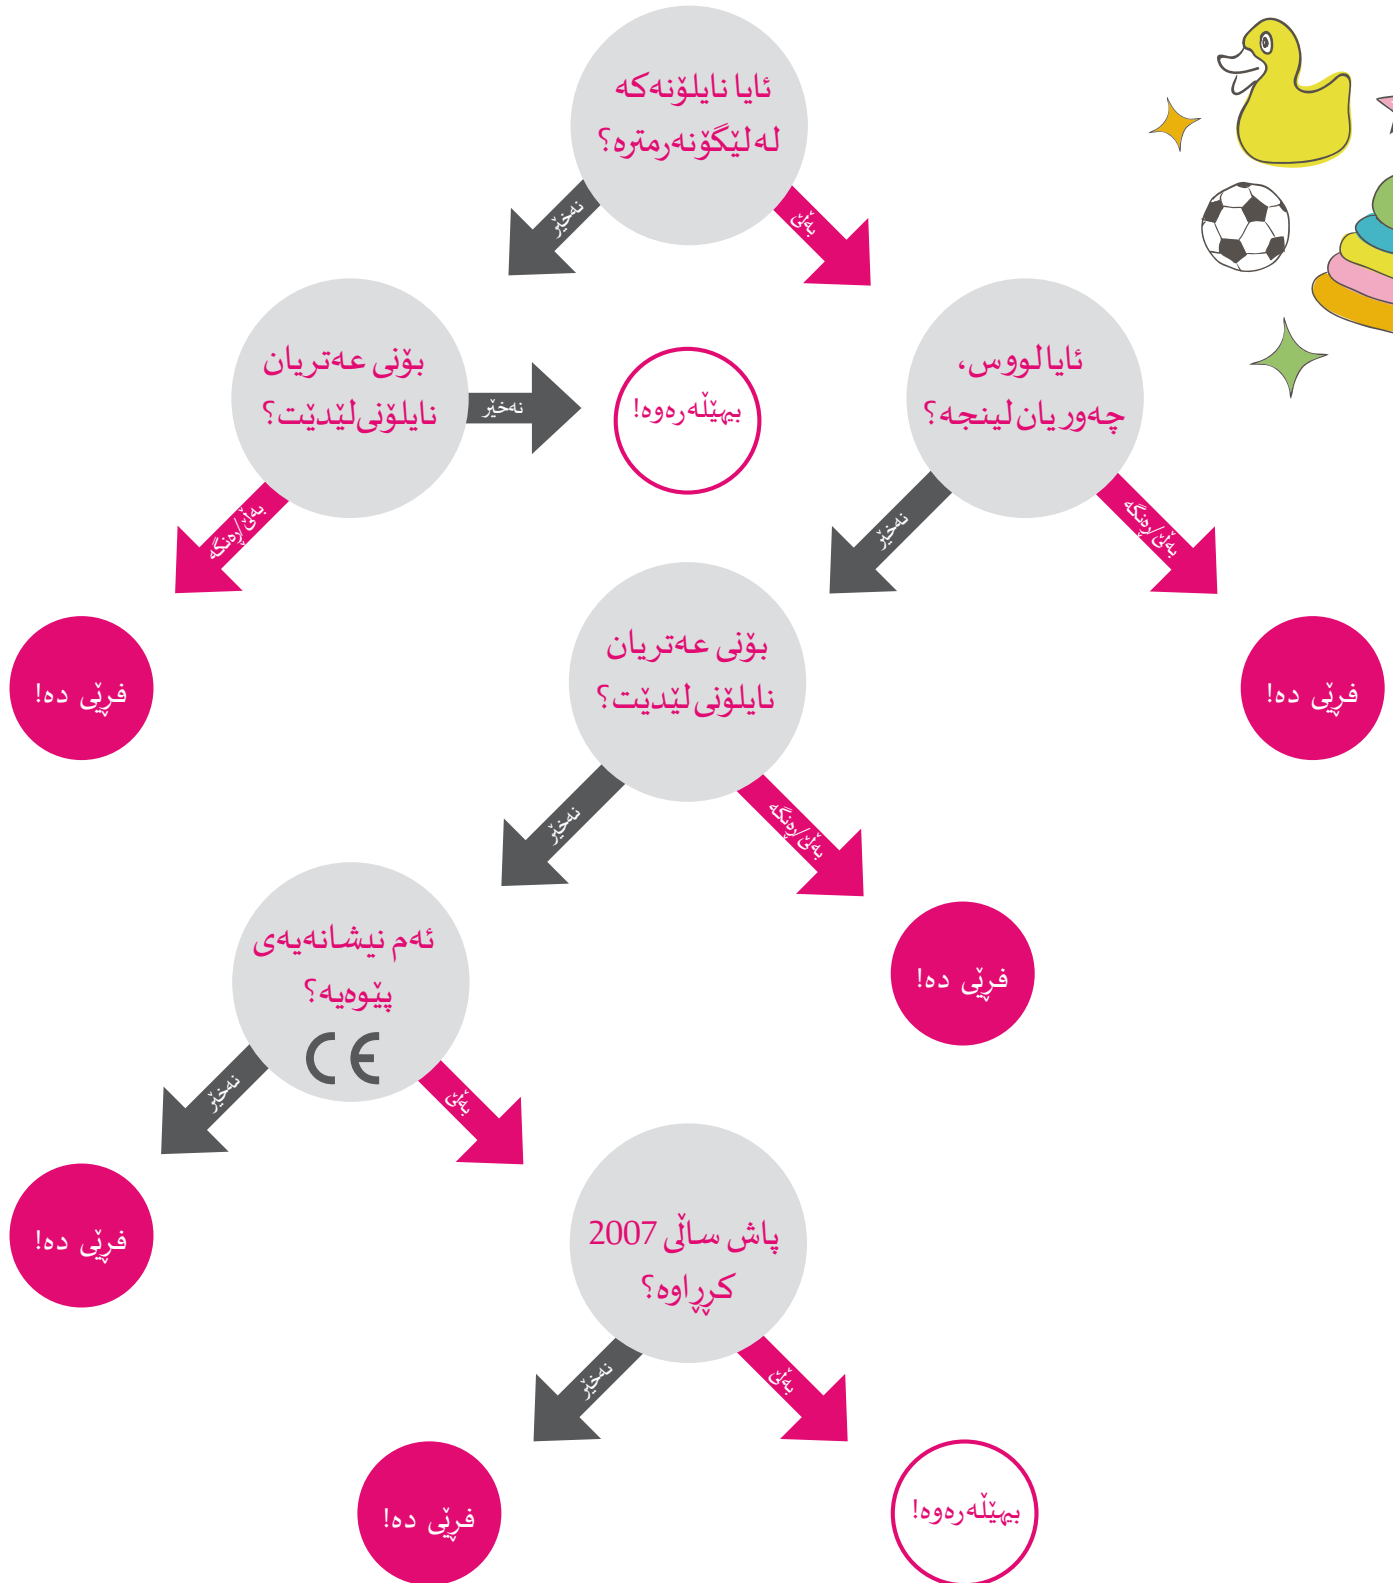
ئایا نایلۆنەکە لەلیگۆنەرمترە؟

نەخێر

بەڵێ

بۆنی عەتریان نایلۆنی لێدێت؟

نەخێر

بیهێڵەرەوە!

ئایالووس، چەوریان لینجە؟

بەڵێ/رەنگە

نەخێر

بەڵێ/رەنگە

فڕێی دە!

فڕێی دە!

بۆنی عەتریان نایلۆنی لێدێت؟

نەخێر

بەڵێ/رەنگە

فڕێی دە!

ئەم نیشانەیەی پێوەیە؟

CE

نەخێر

بەڵێ

فڕێی دە!

پاش ساڵی 2007 کڕراوە؟

نەخێر

بەڵێ

فڕێی دە!

بیهێڵەرەوە!